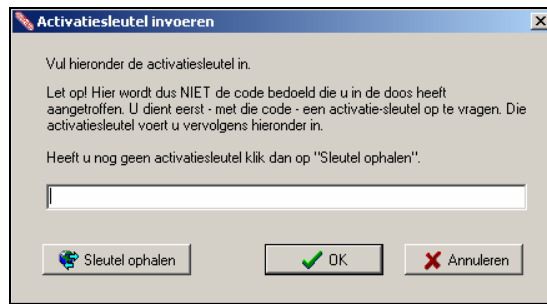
Activatiesleutel invoeren

Vul hieronder de activatiesleutel in.

Let op! Hier wordt dus NIET de code bedoeld die u in de doos heeft aangetroffen. U dient eerst - met die code - een activatie-sleutel op te vragen. Die activatiesleutel voert u vervolgens hieronder in.

Heeft u nog geen activatiesleutel klik dan op "Sleutel ophalen".

Sleutel ophalen

OK

Annuleren